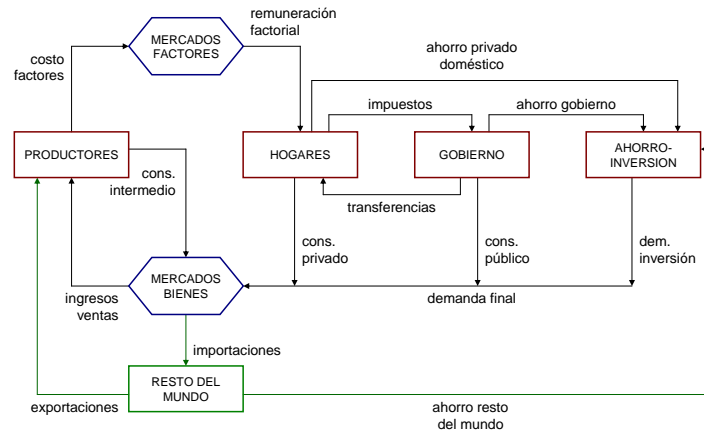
MERCADOS FACTORES

remuneración factorial

costo factores

ahorro privado doméstico

impuestos

ahorro gobierno

PRODUCTORES

HOGARES

GOBIERNO

AHORRO-INVERSION

cons. intermedio

transferencias

cons. privado

cons. público

dem. inversión

MERCADOS BIENES

ingresos ventas

demanda final

importaciones

RESTO DEL MUNDO

exportaciones

ahorro resto del mundo